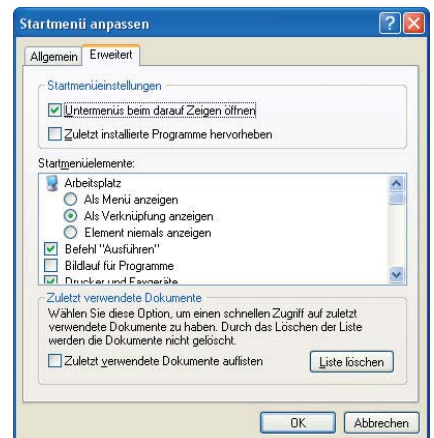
Startmenü anpassen

Allgemein | Erweitert

Startmenüeinstellungen

Untermenüs beim darauf Zeigen öffnen

Zuletzt installierte Programme hervorheben

Startmenüelemente:

Arbeitsplatz

Als Menü anzeigen

Als Verknüpfung anzeigen

Element niemals anzeigen

Befehl "Ausführen"

Bildlauf für Programme

Drucker und Faxgeräte

Zuletzt verwendete Dokumente

Wählen Sie diese Option, um einen schnellen Zugriff auf zuletzt verwendete Dokumente zu haben. Durch das Löschen der Liste werden die Dokumente nicht gelöscht.

Zuletzt verwendete Dokumente auflisten

Liste löschen

OK

Abbrechen